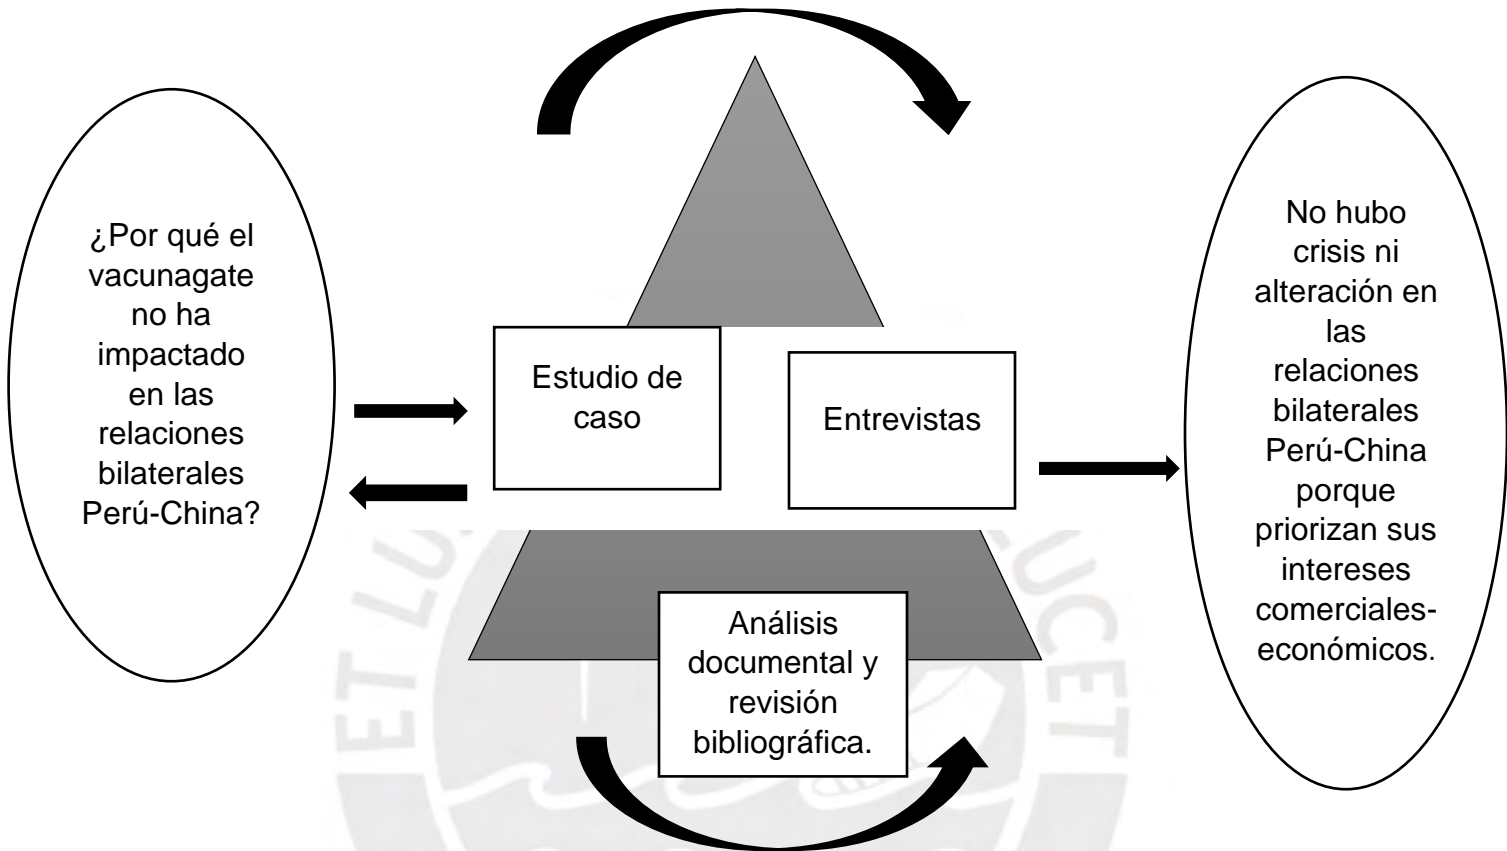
¿Por qué el vacunagate no ha impactado en las relaciones bilaterales Perú-China?

Estudio de caso

Entrevistas

Análisis documental y revisión bibliográfica.

No hubo crisis ni alteración en las relaciones bilaterales Perú-China porque priorizan sus intereses comerciales-económicos.